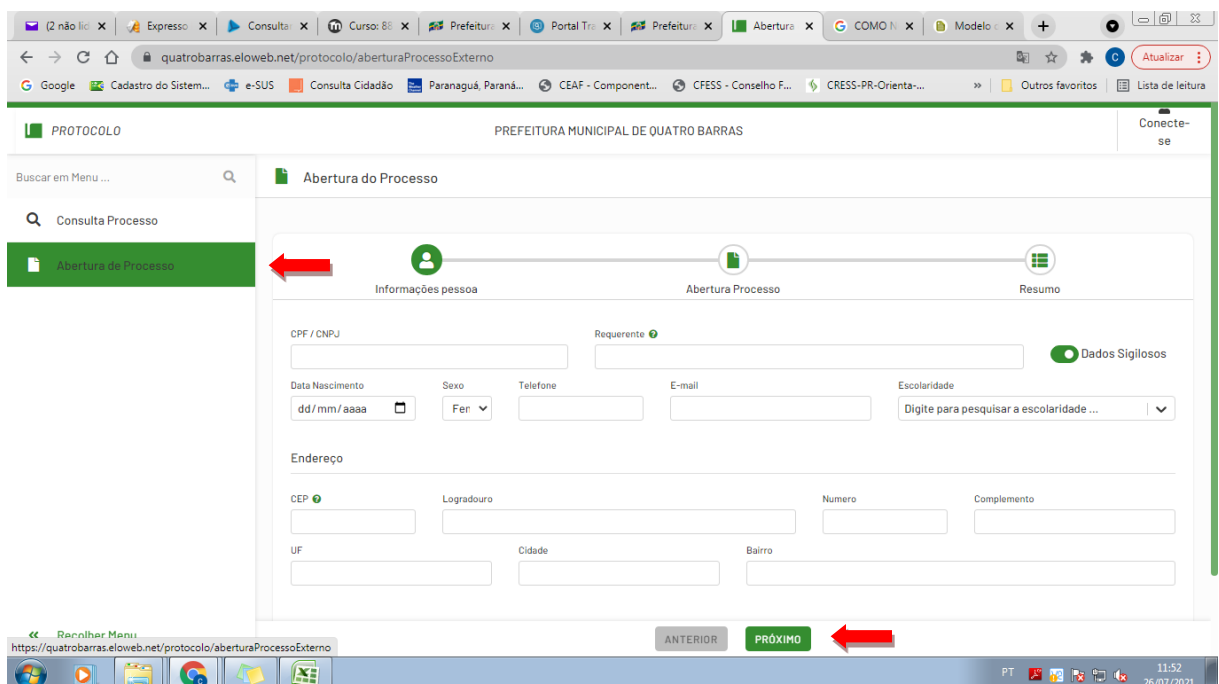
(2 não lid | Expresso | Consulta | Curso: 8E | Prefeitura | Portal Tra | Prefeitura | Abertura | COMO N | Modelo c

quatrobarras.eloweb.net/protocolo/aberturaProcessoExterno

Atualizar

Google | Cadastro do Sistem... | e-SUS | Consulta Cidadão | Paranaguá, Paraná... | CEAF - Component... | CFESS - Conselho F... | CRESS-PR-Orienta-... | » | Outros favoritos | Lista de leitura

PROTOCOLO

PREFEITURA MUNICIPAL DE QUATRO BARRAS

Conecte-se

Buscar em Menu ...

Consulta Processo

Abertura de Processo

Abertura do Processo

Informações pessoa

Abertura Processo

Resumo

CPF / CNPJ

Requerente

Dados Sigilosos

Data Nascimento

dd/mm/aaaa

Sexo

Fem

Telefone

E-mail

Escolaridade

Digite para pesquisar a escolaridade ...

Endereço

CEP

Logradouro

Numero

Complemento

UF

Cidade

Bairro

Recolher Menu

https://quatrobarras.eloweb.net/protocolo/aberturaProcessoExterno

ANTERIOR

PRÓXIMO

PT

11:52
26/07/2021